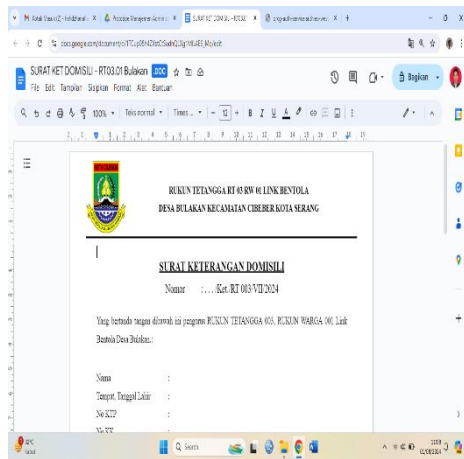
M Kotak Masuk (2) - holidhanel · × | Prosedur Manajemen Admin × | SURAT KET DOMISILI - RT03 × | (1) ayat admin · × | +

docs.google.com/document/d/1TCuy0842Ibrt2Sadn2Jg/YtEJEE_M/edit

SURAT KET DOMISILI - RT03.01 Bulakan .DOC
File Edit Tampilan Sisipkan Format Alat Bantuan

Bagikan

100% Teks normal Times... 12 B I U A

RUKUN TETANGGA RT 03 RW 01 LINK BENTOLA
DESA BULAKAN KECAMATAN CIBEBER KOTA SERANG

SURAT KETERANGAN DOMISILI

Nomor : .....Ket./RT 003/VII/2024

Yang bertanda tangan dibawah ini pengurus RUKUN TETANGGA 003, RUKUN WARGA 001 Link Bentola Desa Bulakan.:

Nama :
Tempat, Tanggal Lahir :
No.KTP :
No.KK :

Search

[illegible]